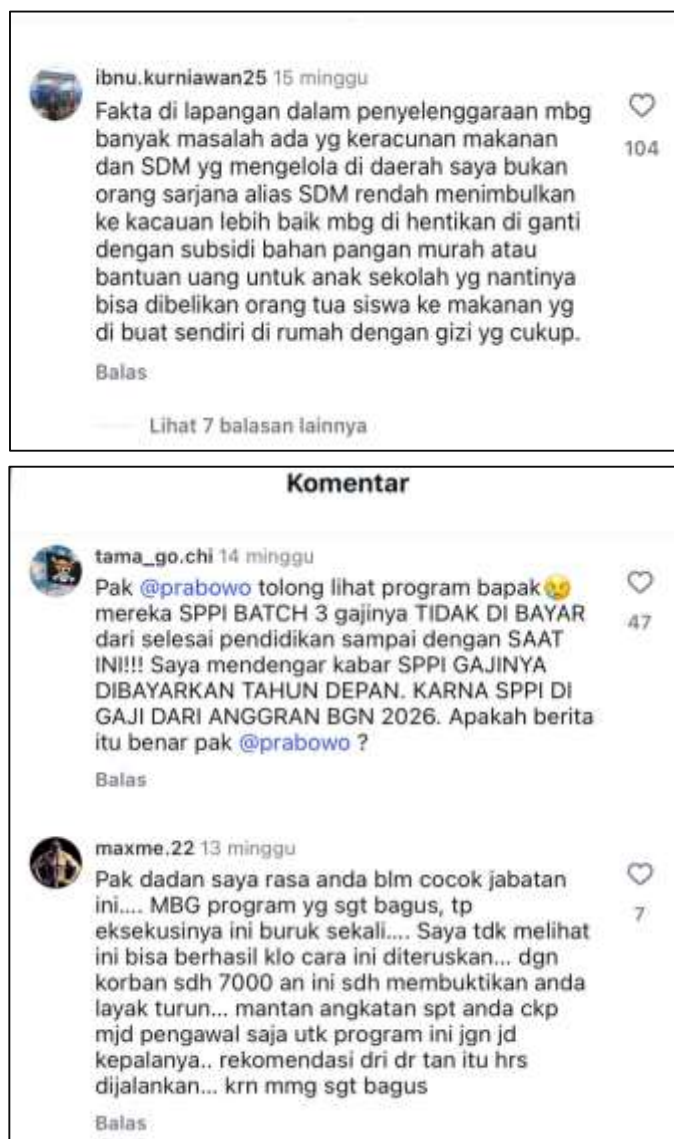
ibnu.kurniawan25 15 minggu
Fakta di lapangan dalam penyelenggaraan mbg banyak masalah ada yg keracunan makanan dan SDM yg mengelola di daerah saya bukan orang sarjana alias SDM rendah menimbulkan ke kacauan lebih baik mbg di hentikan di ganti dengan subsidi bahan pangan murah atau bantuan uang untuk anak sekolah yg nantinya bisa dibelikan orang tua siswa ke makanan yg di buat sendiri di rumah dengan gizi yg cukup.

104

Balas

Lihat 7 balasan lainnya

Komentar

tama_go.chi 14 minggu
Pak @prabowo tolong lihat program bapak😢 mereka SPPI BATCH 3 gajinya TIDAK DI BAYAR dari selesai pendidikan sampai dengan SAAT INI!!! Saya mendengar kabar SPPI GAJINYA DIBAYARKAN TAHUN DEPAN. KARNA SPPI DI GAJI DARI ANGGRAN BGN 2026. Apakah berita itu benar pak @prabowo ?

47

Balas

maxme.22 13 minggu
Pak dadan saya rasa anda blm cocok jabatan ini.... MBG program yg sgt bagus, tp eksekusinya ini buruk sekali.... Saya tdk melihat ini bisa berhasil klo cara ini diteruskan... dgn korban sdh 7000 an ini sdh membuktikan anda layak turun... mantan angkatan spt anda ckp mjd pengawal saja utk program ini jgn jd kepalanya.. rekomendasi dri dr tan itu hrs dijalankan... krn mmg sgt bagus

7

Balas